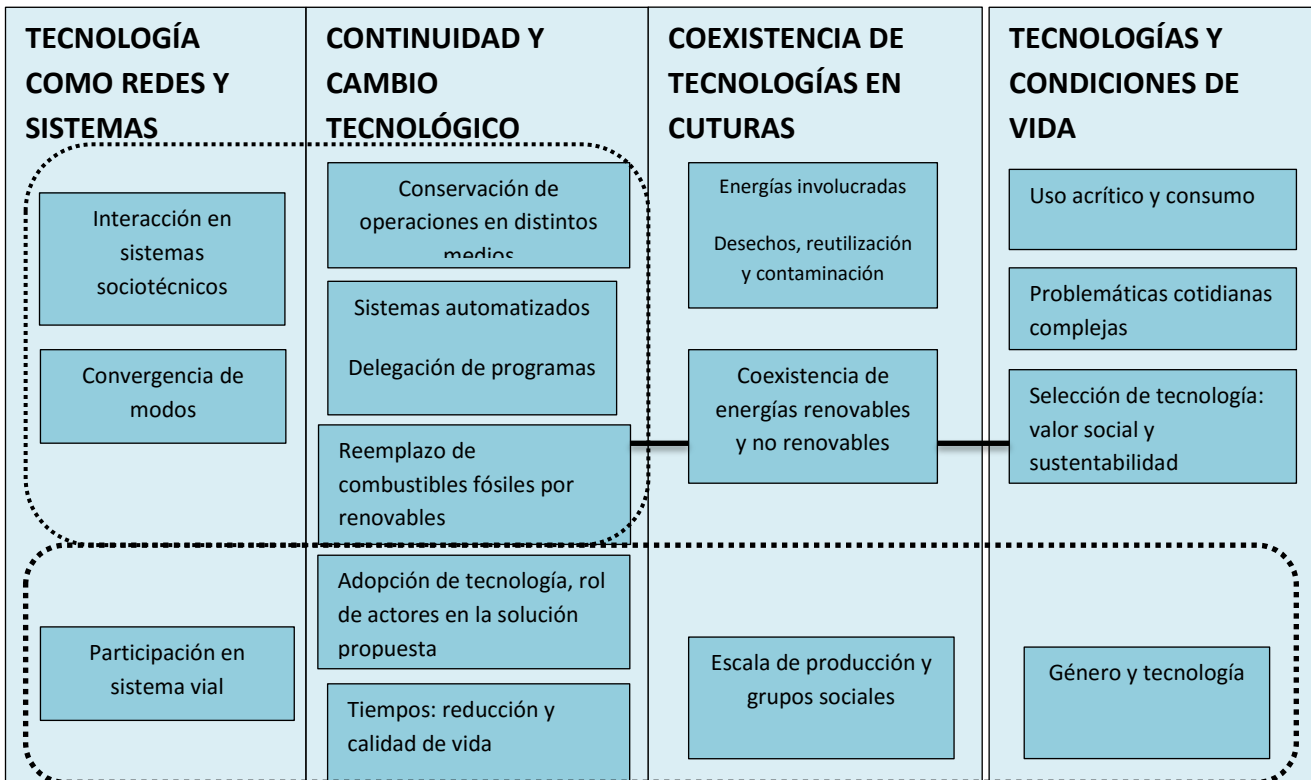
TECNOLOGÍA COMO REDES Y SISTEMAS

Interacción en sistemas sociotécnicos

Convergencia de modos

Participación en sistema vial

CONTINUIDAD Y CAMBIO TECNOLÓGICO

Conservación de operaciones en distintos medios

Sistemas automatizados

Delegación de programas

Reemplazo de combustibles fósiles por renovables

Adopción de tecnología, rol de actores en la solución propuesta

Tiempos: reducción y calidad de vida

COEXISTENCIA DE TECNOLOGÍAS EN CUTURAS

Energías involucradas

Desechos, reutilización y contaminación

Coexistencia de energías renovables y no renovables

Escala de producción y grupos sociales

TECNOLOGÍAS Y CONDICIONES DE VIDA

Uso acrítico y consumo

Problemáticas cotidianas complejas

Selección de tecnología: valor social y sustentabilidad

Género y tecnología